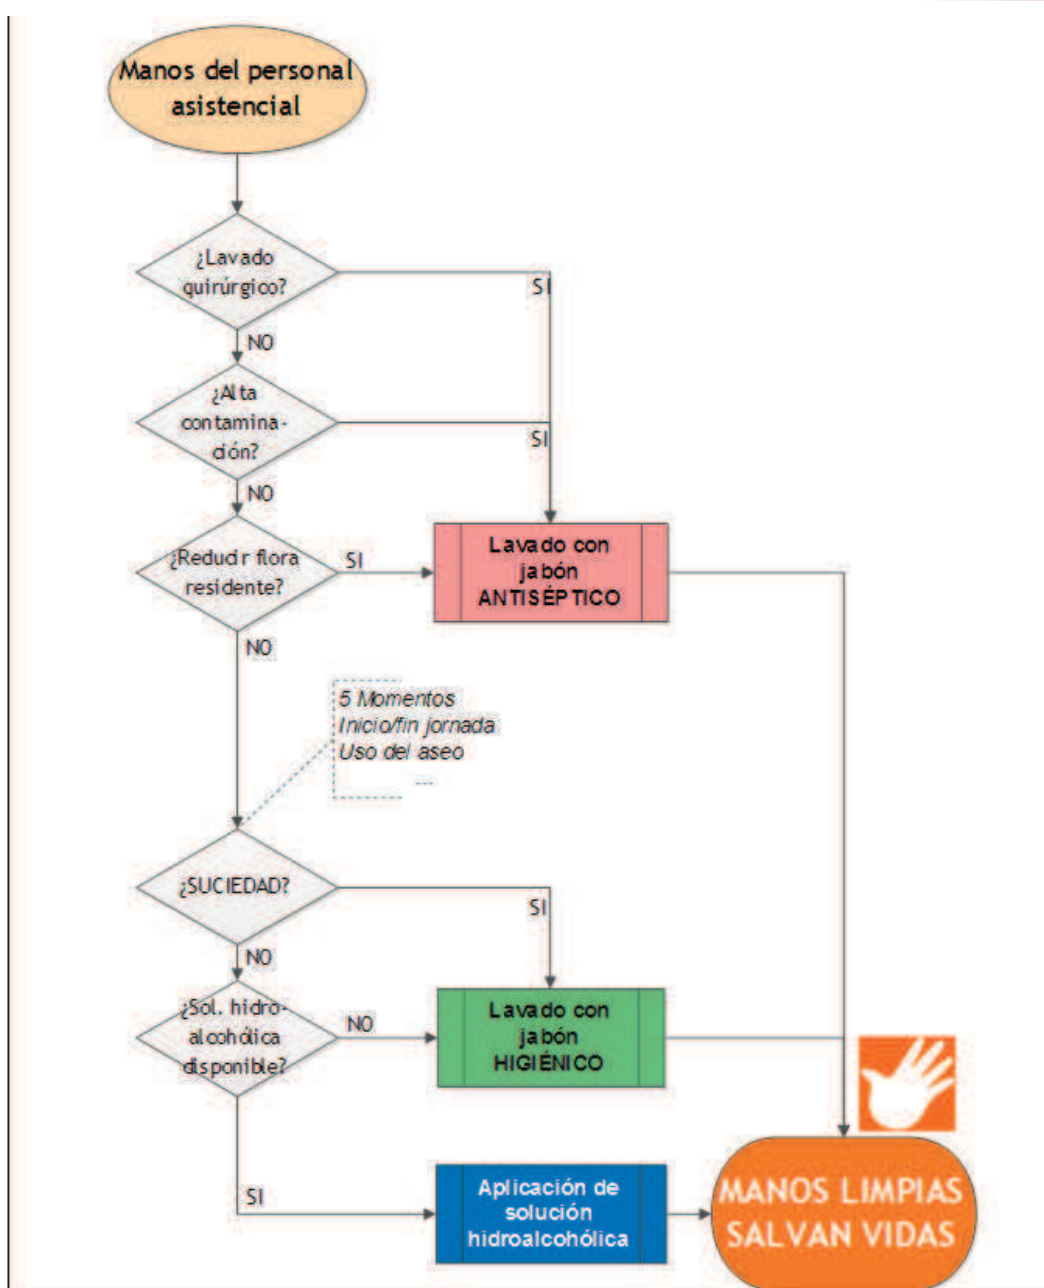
Manos del personal asistencial

¿Lavado quirúrgico?

SI

NO

¿Alta contaminación?

SI

NO

¿Reducir flora residente?

SI

Lavado con jabón ANTISÉPTICO

NO

5 Momentos
Inicio/fin jornada
Uso del aseo
...

¿SUCIEDAD?

SI

NO

¿Sol. hidroalcohólica disponible?

NO

Lavado con jabón HIGIÉNICO

SI

Aplicación de solución hidroalcohólica

MANOS LIMPIAS SALVAN VIDAS